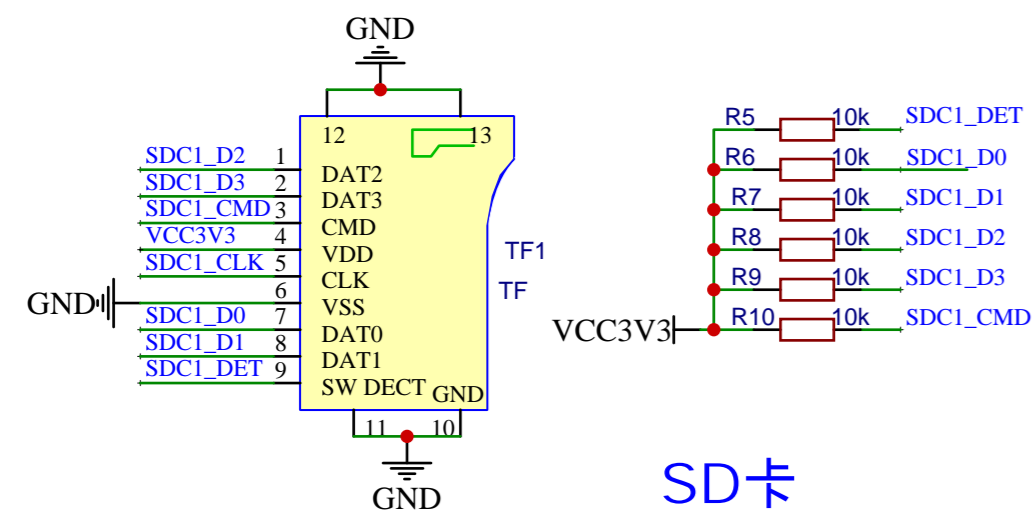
GND

12
13

SDC1_D2 1 DAT2
SDC1_D3 2 DAT3
SDC1_CMD 3 CMD
VCC3V3 4 VDD
SDC1_CLK 5 CLK
GND 6 VSS
SDC1_D0 7 DAT0
SDC1_D1 8 DAT1
SDC1_DET 9 SW DECT GND

11 10

GND

TF1
TF

R5 10k SDC1_DET
R6 10k SDC1_D0
R7 10k SDC1_D1
R8 10k SDC1_D2
R9 10k SDC1_D3
VCC3V3 R10 10k SDC1_CMD

SD卡